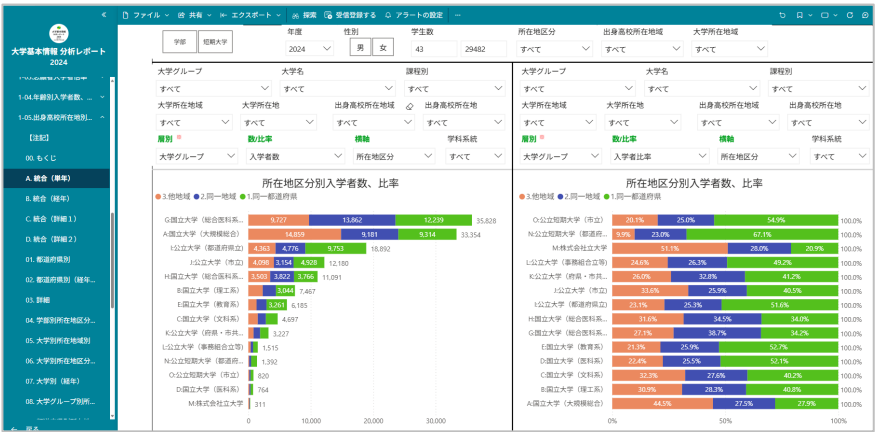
大学基本情報 分析レポート 2024

ファイル 共有 エクスポート 探索 受信登録する アラートの設定 ...

1-04.年齢別入学者数、...
1-05.出身高校所在地別...
【注記】
00. もくじ
A. 統合（単年）
B. 統合（経年）
C. 統合（詳細１）
D. 統合（詳細２）
01. 都道府県別
02. 都道府県別（経年...
03. 詳細
04. 学部別所在地区分...
05. 大学別所在地域別
06. 大学別所在地区分...
07. 大学別（経年）
08. 大学グループ別所...

学部 短期大学
年度 2024
性別 男 女
学生数 43 29482
所在地区分 すべて
出身高校所在地域 すべて
大学所在地域 すべて

大学グループ すべて
大学名 すべて
課程別 すべて
大学所在地域 すべて
大学所在地 すべて
出身高校所在地域 すべて
出身高校所在地 すべて
層別 大学グループ
数/比率 入学者数
横軸 所在地区分
学科系統 すべて

所在地区分別入学者数、比率
●3.他地域 ●2.同一地域 ●1.同一都道府県

| 大学 | 3.他地域 | 2.同一地域 | 1.同一都道府県 | 合計 |
|---|---|---|---|---|
| G:国立大学（総合医科系... | 9,727 | 13,862 | 12,239 | 35,828 |
| A:国立大学（大規模総合） | 14,859 | 9,181 | 9,314 | 33,354 |
| I:公立大学（都道府県立） | 4,363 | 4,776 | 9,753 | 18,892 |
| J:公立大学（市立） | 4,098 | 3,154 | 4,928 | 12,180 |
| H:国立大学（総合医科系... | 3,503 | 3,822 | 3,766 | 11,091 |
| B:国立大学（理工系） |  | 3,844 |  | 7,467 |
| E:国立大学（教育系） |  |  | 3,261 | 6,185 |
| C:国立大学（文科系） |  |  |  | 4,697 |
| K:公立大学（府県・市共... |  |  |  | 3,227 |
| L:公立大学（事務組合立等） |  |  |  | 1,515 |
| N:公立短期大学（都道府... |  |  |  | 1,392 |
| O:公立短期大学（市立） |  |  |  | 820 |
| D:国立大学（医科系） |  |  |  | 764 |
| M:株式会社立大学 |  |  |  | 311 |

0 10,000 20,000 30,000

大学グループ すべて
大学名 すべて
課程別 すべて
大学所在地域 すべて
大学所在地 すべて
出身高校所在地域 すべて
出身高校所在地 すべて
層別 大学グループ
数/比率 入学者比率
横軸 所在地区分
学科系統 すべて

所在地区分別入学者数、比率
●3.他地域 ●2.同一地域 ●1.同一都道府県

| 大学 | 3.他地域 | 2.同一地域 | 1.同一都道府県 | 合計 |
|---|---|---|---|---|
| O:公立短期大学（市立） | 20.1% | 25.0% | 54.9% | 100.0% |
| N:公立短期大学（都道府... | 9.9% | 23.0% | 67.1% | 100.0% |
| M:株式会社立大学 | 51.1% | 28.0% | 20.9% | 100.0% |
| L:公立大学（事務組合立等） | 24.6% | 26.3% | 49.2% | 100.0% |
| K:公立大学（府県・市共... | 26.0% | 32.8% | 41.2% | 100.0% |
| J:公立大学（市立） | 33.6% | 25.9% | 40.5% | 100.0% |
| I:公立大学（都道府県立） | 23.1% | 25.3% | 51.6% | 100.0% |
| H:国立大学（総合医科系... | 31.6% | 34.5% | 34.0% | 100.0% |
| G:国立大学（総合医科系... | 27.1% | 38.7% | 34.2% | 100.0% |
| E:国立大学（教育系） | 21.3% | 25.9% | 52.7% | 100.0% |
| D:国立大学（医科系） | 22.4% | 25.5% | 52.1% | 100.0% |
| C:国立大学（文科系） | 32.3% | 27.6% | 40.2% | 100.0% |
| B:国立大学（理工系） | 30.9% | 28.3% | 40.8% | 100.0% |
| A:国立大学（大規模総合） | 44.5% | 27.5% | 27.9% | 100.0% |

0% 50% 100%